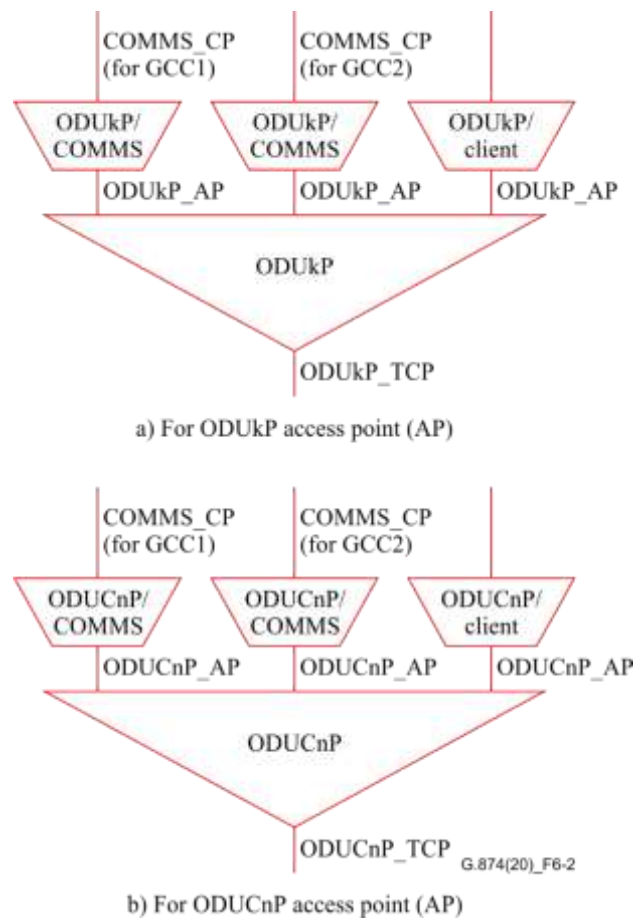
COMMS_CP
(for GCC1)

COMMS_CP
(for GCC2)

ODUkP/
COMMS

ODUkP/
COMMS

ODUkP/
client

ODUkP_AP

ODUkP_AP

ODUkP_AP

ODUkP

ODUkP_TCP

a) For ODUkP access point (AP)

COMMS_CP
(for GCC1)

COMMS_CP
(for GCC2)

ODUCnP/
COMMS

ODUCnP/
COMMS

ODUCnP/
client

ODUCnP_AP

ODUCnP_AP

ODUCnP_AP

ODUCnP

ODUCnP_TCP

G.874(20)_F6-2

b) For ODUCnP access point (AP)